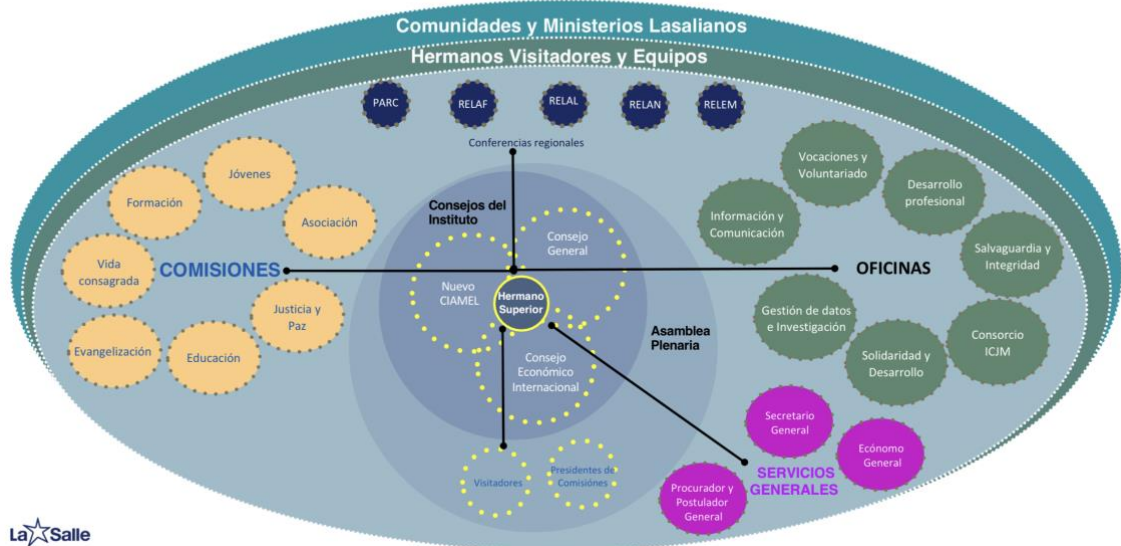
Comunidades y Ministerios Lasalianos

Hermanos Visitadores y Equipos

PARC

RELAF

RELAL

RELAN

RELEM

Conferencias regionales

Jóvenes

Formación

Asociación

Vida consagrada

COMISIONES

Justicia y Paz

Evangelización

Educación

Consejos del Instituto

Consejo General

Nuevo CIAMEL

Hermano Superior

Consejo Económico Internacional

Asamblea Plenaria

Visitadores

Presidentes de Comisiones

Vocaciones y Voluntariado

Desarrollo profesional

Información y Comunicación

OFICINAS

Salvaguardia y Integridad

Gestión de datos e Investigación

Consorcio ICJM

Solidaridad y Desarrollo

Secretario General

Ecónomo General

SERVICIOS GENERALES

Procurador y Postulador General

La Salle